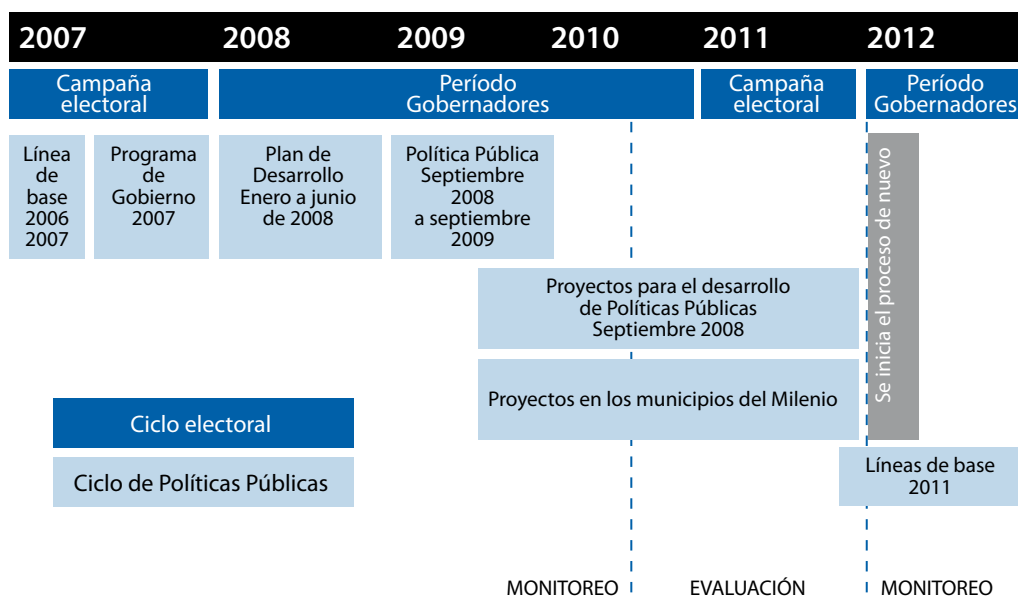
2007 2008 2009 2010 2011 2012

Campaña electoral

Período Gobernadores

Campaña electoral

Período Gobernadores

Línea de base 2006 2007

Programa de Gobierno 2007

Plan de Desarrollo Enero a junio de 2008

Política Pública Septiembre 2008 a septiembre 2009

Se inicia el proceso de nuevo

Proyectos para el desarrollo de Políticas Públicas Septiembre 2008

Proyectos en los municipios del Milenio

Ciclo electoral

Ciclo de Políticas Públicas

Líneas de base 2011

MONITOREO EVALUACIÓN MONITOREO